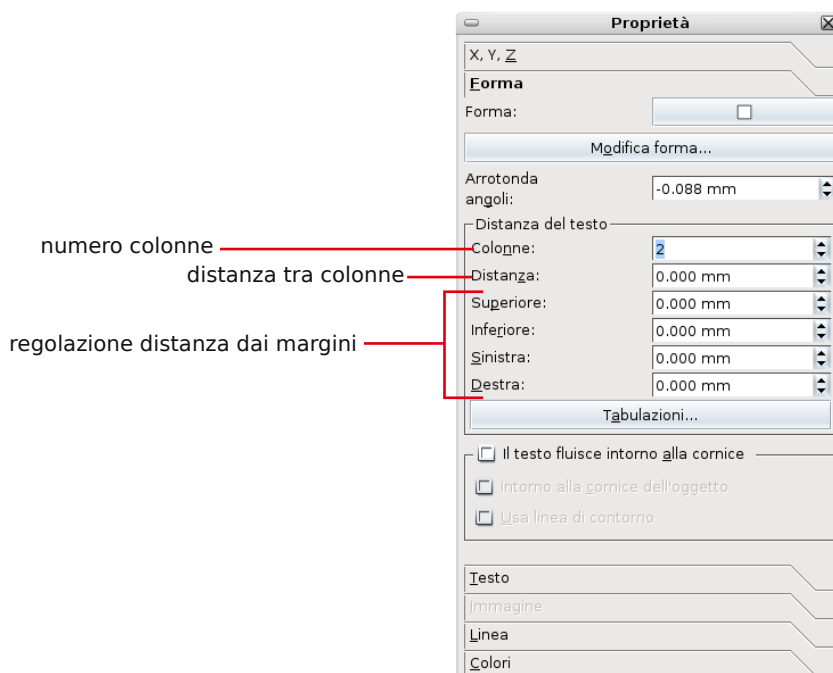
Proprietà

X, Y, Z

Forma

Forma:

Modifica forma...

Arrotonda angoli: -0.088 mm

Distanza del testo

numero colonne

Colonne: 2

distanza tra colonne

Distanza: 0.000 mm

regolazione distanza dai margini

Superiore: 0.000 mm

Inferiore: 0.000 mm

Sinistra: 0.000 mm

Destra: 0.000 mm

Tabulazioni...

Il testo fluisce intorno alla cornice

Intorno alla cornice dell'oggetto

Usa linea di contorno

Testo

Immagine

Linea

Colori